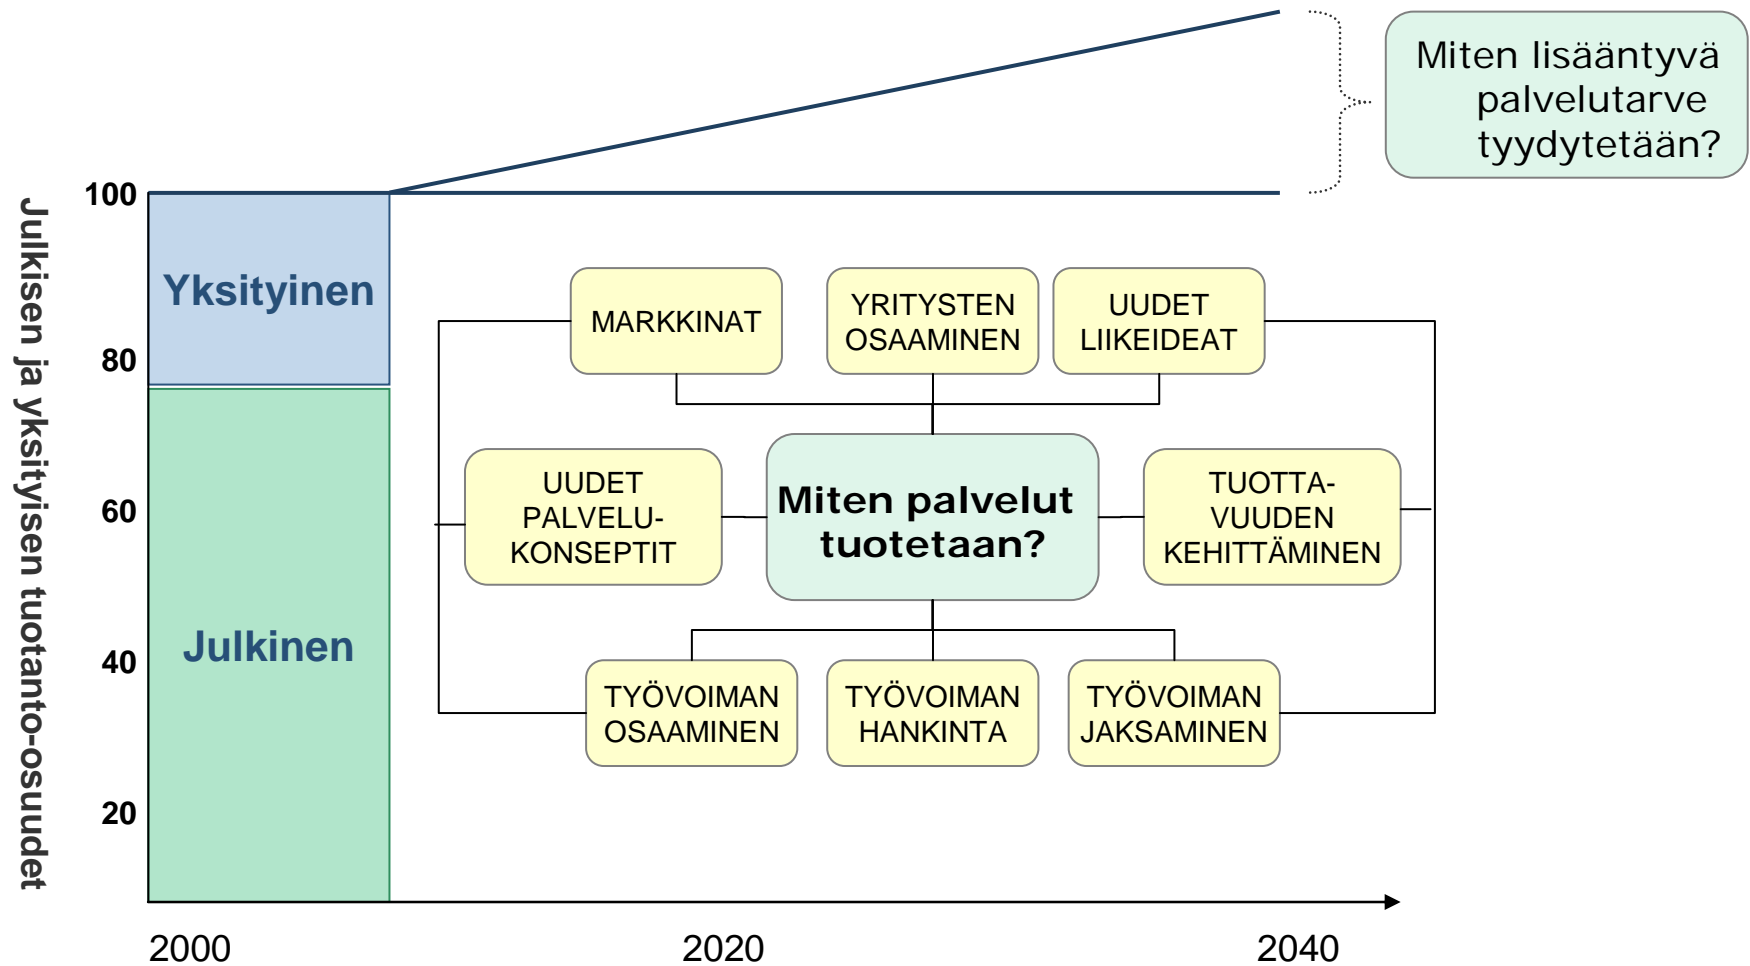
Miten lisääntyvä palvelutarve tyydytetään?

Julkisen ja yksityisen tuotanto-osuudet

100

80

60

40

20

Yksityinen

Julkinen

MARKKINAT

YRITYSTEN OSAAMINEN

UUDET LIIKEIDEAT

UUDET PALVELUKONSEPTIT

Miten palvelut tuotetaan?

TUOTTAVUUDEN KEHITTÄMINEN

TYÖVOIMAN OSAAMINEN

TYÖVOIMAN HANKINTA

TYÖVOIMAN JAKSAMINEN

2000

2020

2040